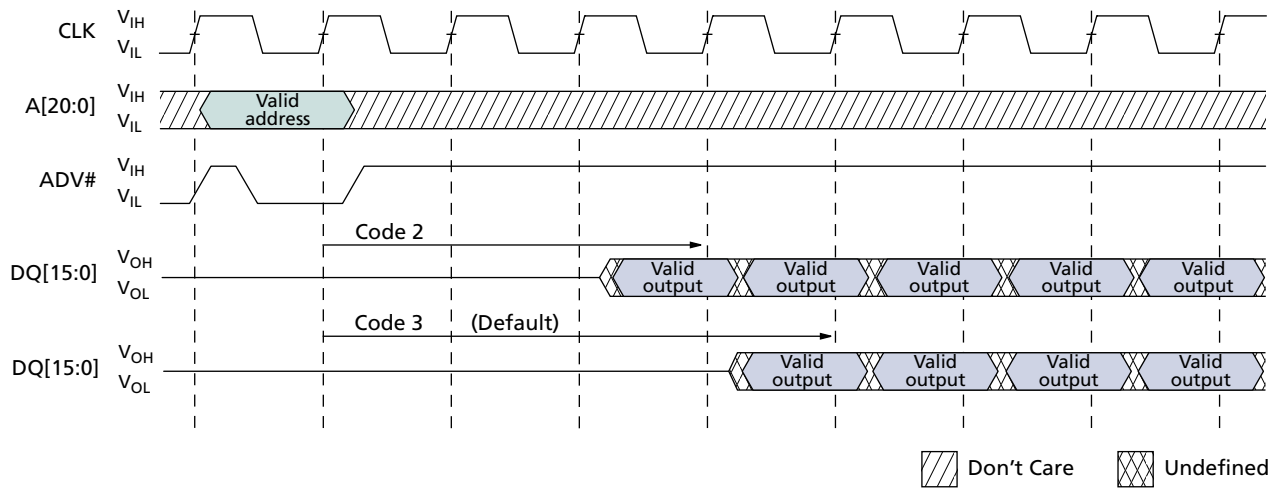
CLK $V_{IH}$ $V_{IL}$

A[20:0] $V_{IH}$ $V_{IL}$ Valid address

ADV# $V_{IH}$ $V_{IL}$

Code 2

DQ[15:0] $V_{OH}$ $V_{OL}$ Valid output Valid output Valid output Valid output Valid output

Code 3 (Default)

DQ[15:0] $V_{OH}$ $V_{OL}$ Valid output Valid output Valid output Valid output

Don't Care Undefined